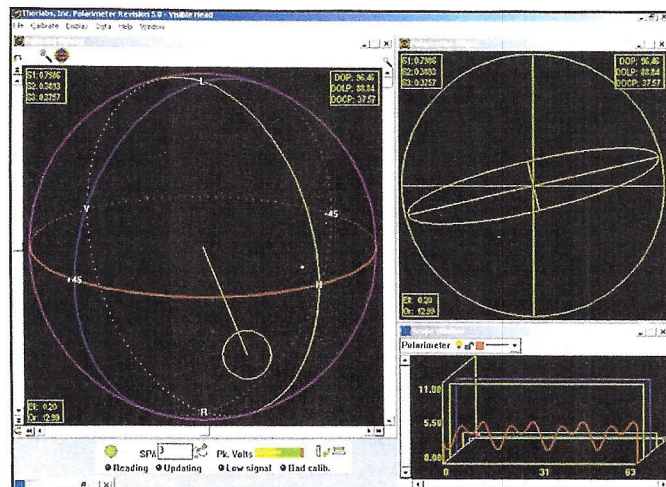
Thorlabs, Inc. Polarimeter Revision 5.0 - Visible Head
File Calibrate Display Data Help Window

S1: 0.7906
S2: 0.3893
S3: 0.3757

DOP: 96.46
DOLP: 88.84
DOCP: 37.57

L
V
-45
+45
H
R

El: 0.20
Or: 12.99

S1: 0.7906
S2: 0.3893
S3: 0.3757

DOP: 96.46
DOLP: 88.84
DOCP: 37.57

El: 0.20
Or: 12.99

Polarimeter

11.00
5.50
0.00
0
31
63

SPA 3
Pk. Volts
Reading
Updating
Low signal
Bad calib.